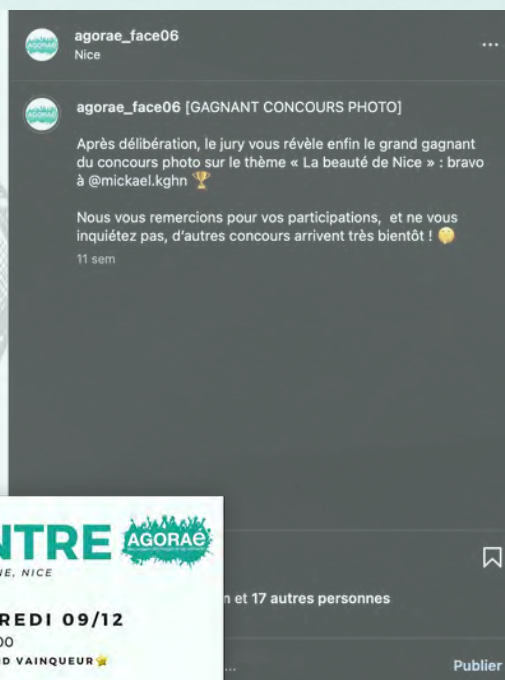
agorae_face06
Nice

...

agorae_face06 [GAGNANT CONCOURS PHOTO]

Après délibération, le jury vous révèle enfin le grand gagnant du concours photo sur le thème « La beauté de Nice » : bravo à @mickael.kghn 🏆

Nous vous remercions pour vos participations, et ne vous inquiétez pas, d'autres concours arrivent très bientôt ! 🤫

11 sem

NTRE AGORAé

E, NICE

REDI 09/12

00

D VAINQUEUR ⭐

n et 17 autres personnes

...

Publier